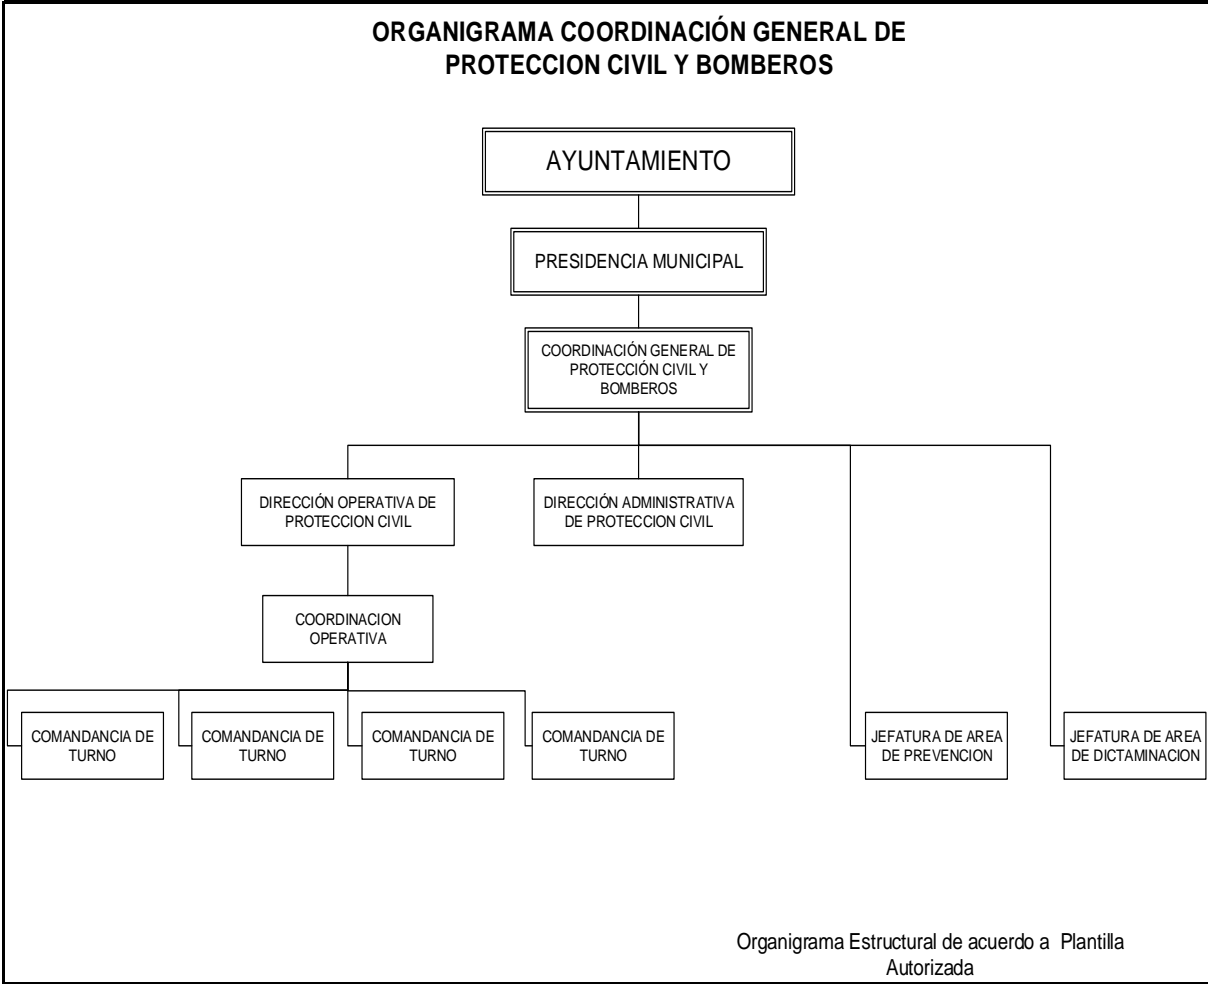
ORGANIGRAMA COORDINACIÓN GENERAL DE PROTECCION CIVIL Y BOMBEROS

AYUNTAMIENTO

PRESIDENCIA MUNICIPAL

COORDINACIÓN GENERAL DE PROTECCIÓN CIVIL Y BOMBEROS

DIRECCIÓN OPERATIVA DE PROTECCION CIVIL

DIRECCIÓN ADMINISTRATIVA DE PROTECCION CIVIL

COORDINACION OPERATIVA

COMANDANCIA DE TURNO

COMANDANCIA DE TURNO

COMANDANCIA DE TURNO

COMANDANCIA DE TURNO

JEFATURA DE AREA DE PREVENCION

JEFATURA DE AREA DE DICTAMINACION

Organigrama Estructural de acuerdo a Plantilla Autorizada